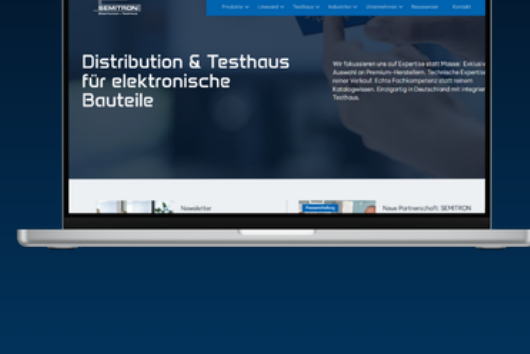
SEMITRON
Distribution + Testhaus

Produkte Linecard Testhaus Industrien Unternehmen Ressourcen Kontakt

Distribution & Testhaus für elektronische Bauteile

Wir fokussieren uns auf Expertise statt Masse: Exklusiv Auswahl an Premium-Herstellern. Technische Expertise reiner Verkauf. Echte Fachkompetenz statt reinem Katalogwissen. Einzigartig in Deutschland mit integrier Testhaus.

Newsletter

Neue Partnerschaft: SEMITRON